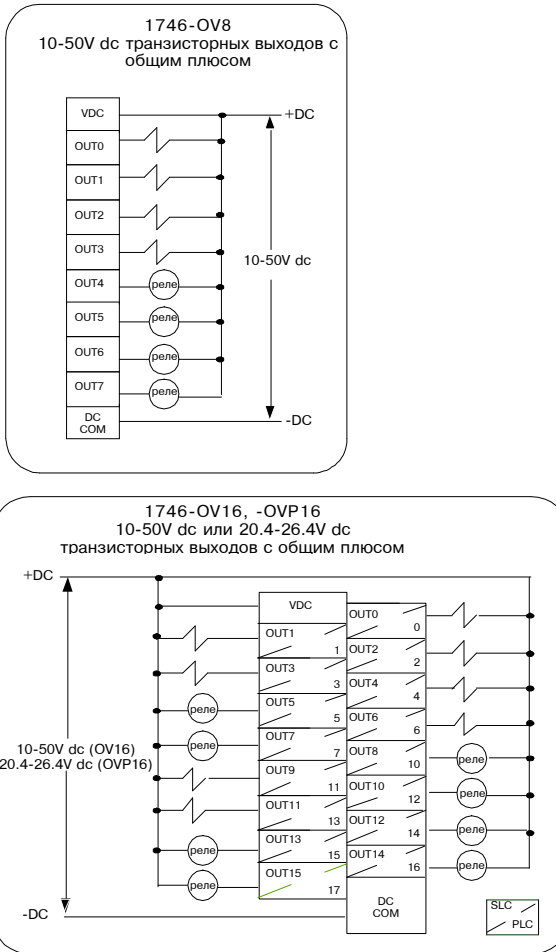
1746-OV8
10-50V dc транзисторных выходов с общим плюсом

VDC
OUT0
OUT1
OUT2
OUT3
OUT4
OUT5
OUT6
OUT7
DC COM

+DC
10-50V dc
-DC

реле
реле
реле
реле

1746-OV16, -OVP16
10-50V dc или 20.4-26.4V dc
транзисторных выходов с общим плюсом

+DC
10-50V dc (OV16)
20.4-26.4V dc (OVP16)
-DC

VDC
OUT1 1
OUT3 3
OUT5 5
OUT7 7
OUT9 11
OUT11 13
OUT13 15
OUT15 17

OUT0 0
OUT2 2
OUT4 4
OUT6 6
OUT8 10
OUT10 12
OUT12 14
OUT14 16
DC COM

реле
реле
реле
реле
реле
реле
реле
реле

SLC
PLC